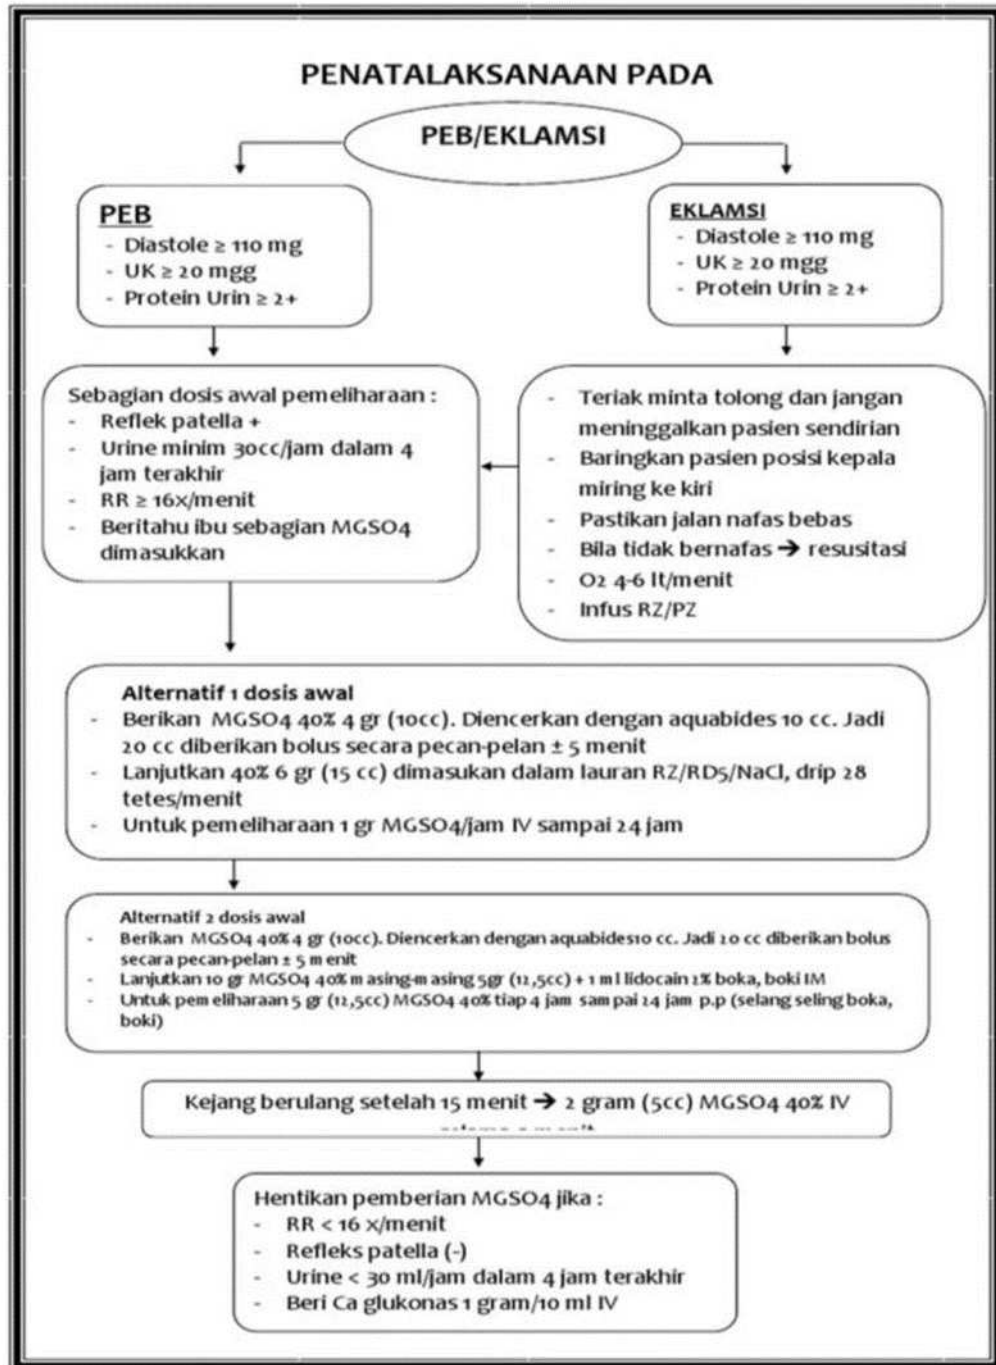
PENATALAKSANAAN PADA

PEB/EKLAMSI

PEB
- Diastole ≥ 110 mg
- UK ≥ 20 mgg
- Protein Urin ≥ 2+

EKLAMSI
- Diastole ≥ 110 mg
- UK ≥ 20 mgg
- Protein Urin ≥ 2+

Sebagian dosis awal pemeliharaan :
- Reflek patella +
- Urine minim 30cc/jam dalam 4 jam terakhir
- RR ≥ 16x/menit
- Beritahu ibu sebagian MGSO4 dimasukkan

- Teriak minta tolong dan jangan meninggalkan pasien sendirian
- Baringkan pasien posisi kepala miring ke kiri
- Pastikan jalan nafas bebas
- Bila tidak bernafas → resusitasi
- O2 4-6 lt/menit
- Infus RZ/PZ

Alternatif 1 dosis awal
- Berikan MGSO4 40% 4 gr (10cc). Diencerkan dengan aquabides 10 cc. Jadi 20 cc diberikan bolus secara pecan-pelan ± 5 menit
- Lanjutkan 40% 6 gr (15 cc) dimasukan dalam lauran RZ/RD5/NaCl, drip 28 tetes/menit
- Untuk pemeliharaan 1 gr MGSO4/jam IV sampai 24 jam

Alternatif 2 dosis awal
- Berikan MGSO4 40% 4 gr (10cc). Diencerkan dengan aquabides10 cc. Jadi 20 cc diberikan bolus secara pecan-pelan ± 5 menit
- Lanjutkan 10 gr MGSO4 40% masing-masing 5gr (12,5cc) + 1 ml lidocain 2% boka, boki IM
- Untuk pemeliharaan 5 gr (12,5cc) MGSO4 40% tiap 4 jam sampai 24 jam p.p (selang seling boka, boki)

Kejang berulang setelah 15 menit → 2 gram (5cc) MGSO4 40% IV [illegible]

Hentikan pemberian MGSO4 jika :
- RR < 16 x/menit
- Refleks patella (-)
- Urine < 30 ml/jam dalam 4 jam terakhir
- Beri Ca glukonas 1 gram/10 ml IV